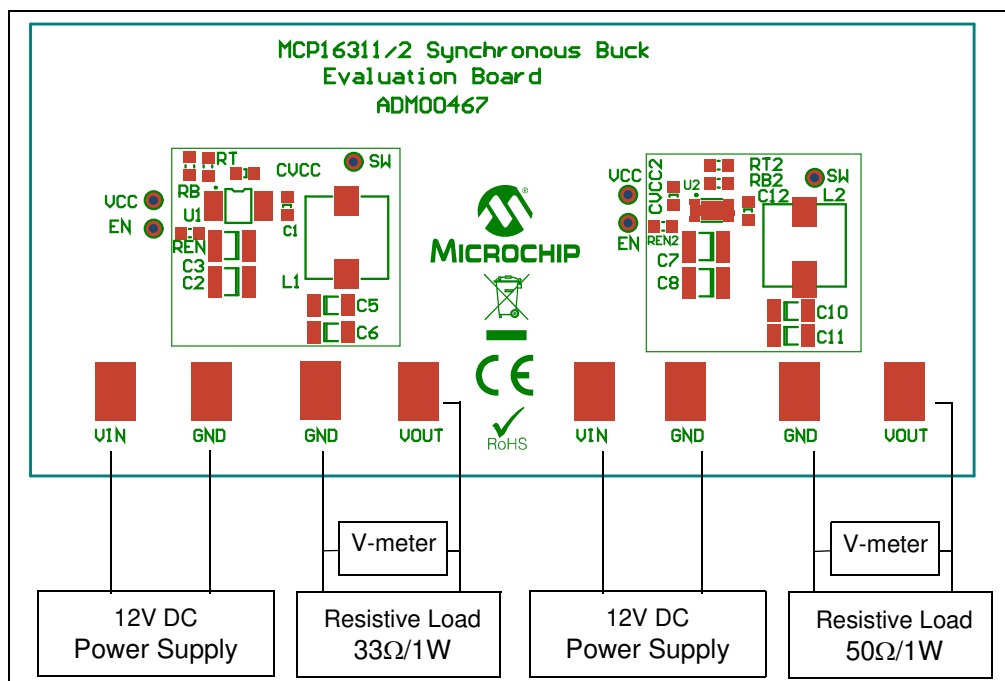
MCP16311/2 Synchronous Buck
Evaluation Board
ADM00467

RT
RB
U1
REN
C3
C2
CVCC
SW
C1
L1
C5
C6
VCC
EN

MICROCHIP

CE
RoHS

VCC
CVCC2
U2
RT2
RB2
C12
SW
L2
EN
REN2
C7
C8
C10
C11

VIN
GND
GND
VOUT
VIN
GND
GND
VOUT

V-meter
V-meter

12V DC
Power Supply

Resistive Load
33Ω/1W

12V DC
Power Supply

Resistive Load
50Ω/1W